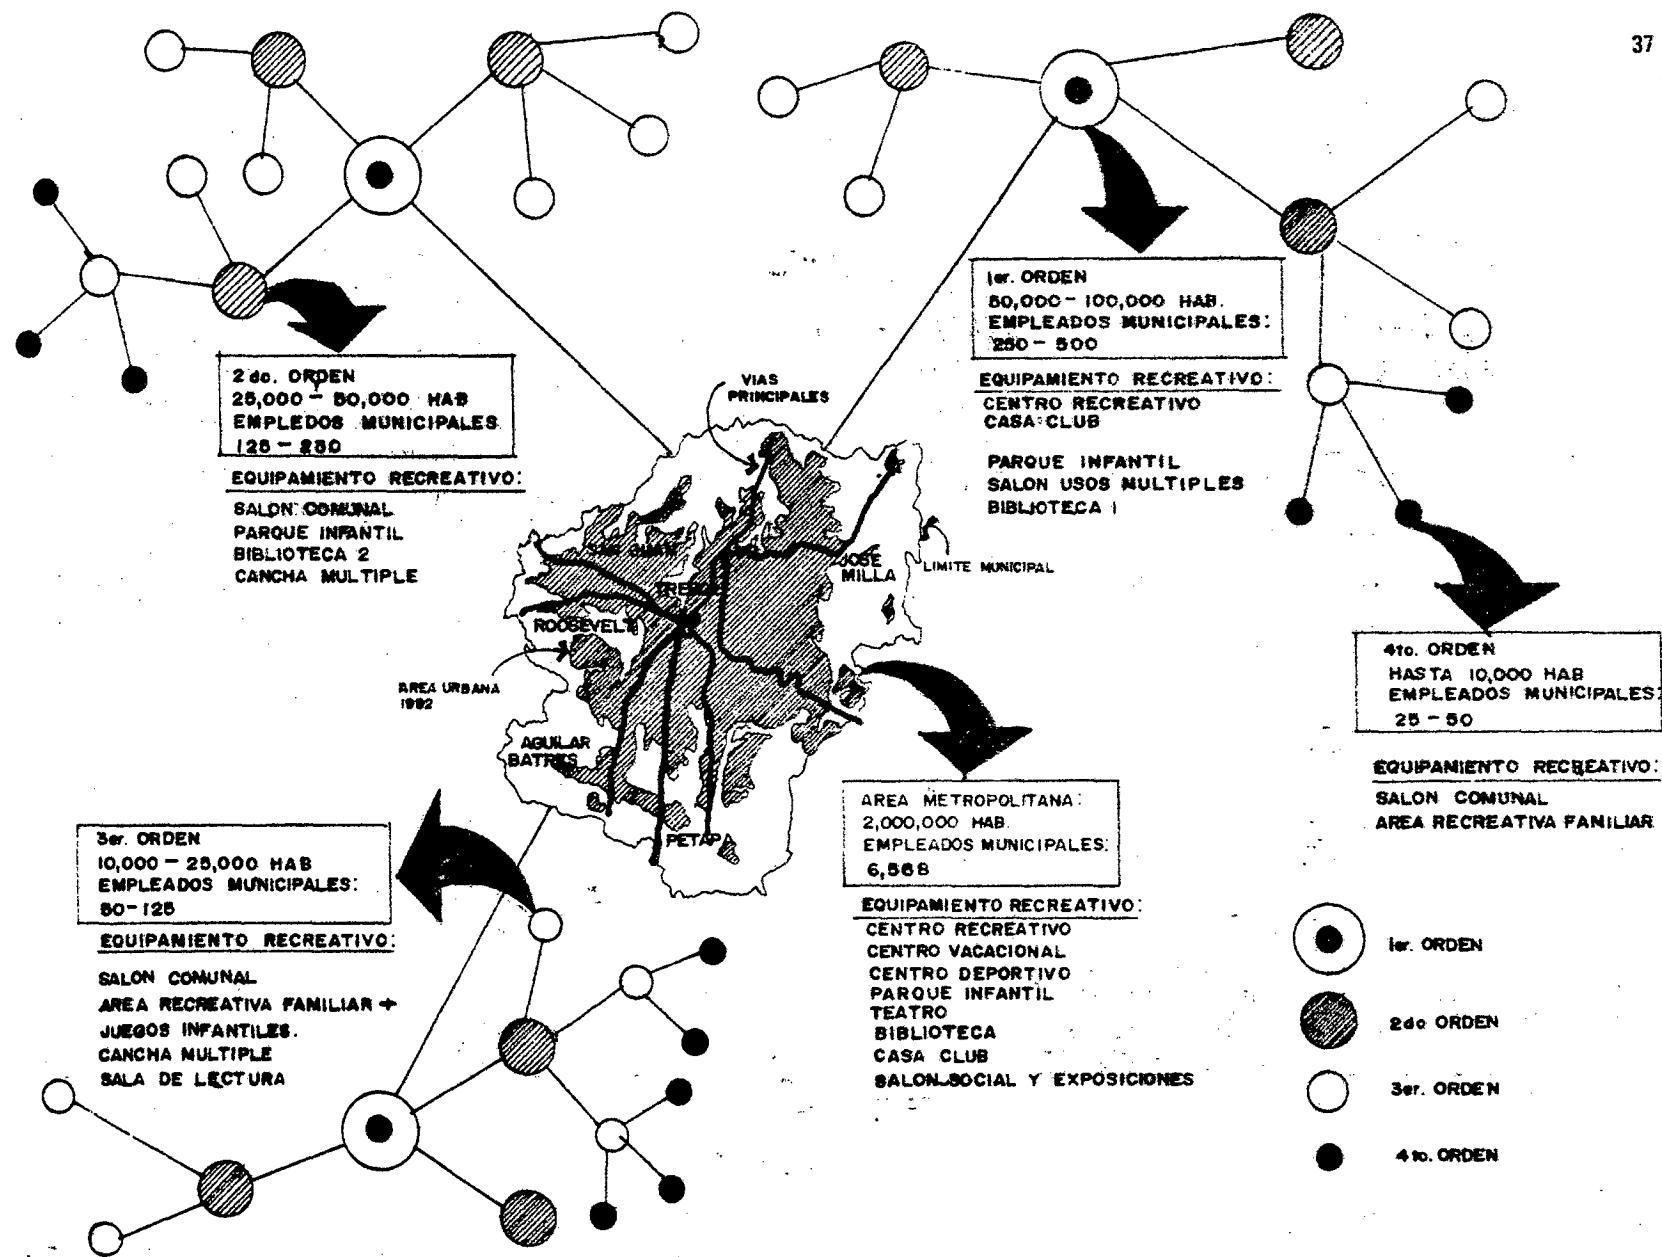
37

1er. ORDEN
50,000 - 100,000 HAB.
EMPLEADOS MUNICIPALES:
250 - 500

EQUIPAMIENTO RECREATIVO:
CENTRO RECREATIVO
CASA CLUB

PARQUE INFANTIL
SALON USOS MULTIPLES
BIBLIOTECA 1

2do. ORDEN
25,000 - 50,000 HAB
EMPLEDOS MUNICIPALES
125 - 250

EQUIPAMIENTO RECREATIVO:
SALON COMUNAL
PARQUE INFANTIL
BIBLIOTECA 2
CANCHA MULTIPLE

VIAS PRINCIPALES

SAN JUAN
TREBOL
JOSE MILLA
LIMITE MUNICIPAL
ROOSEVELT
AREA URBANA 1992
AGUILAR BATRES
PETAPA

4to. ORDEN
HASTA 10,000 HAB
EMPLEADOS MUNICIPALES:
25 - 50

EQUIPAMIENTO RECREATIVO:
SALON COMUNAL
AREA RECREATIVA FAMILIAR

AREA METROPOLITANA:
2,000,000 HAB.
EMPLEADOS MUNICIPALES:
6,568

EQUIPAMIENTO RECREATIVO:
CENTRO RECREATIVO
CENTRO VACACIONAL
CENTRO DEPORTIVO
PARQUE INFANTIL
TEATRO
BIBLIOTECA
CASA CLUB
SALON SOCIAL Y EXPOSICIONES

3er. ORDEN
10,000 - 25,000 HAB
EMPLEADOS MUNICIPALES:
50-125

EQUIPAMIENTO RECREATIVO:
SALON COMUNAL
AREA RECREATIVA FAMILIAR +
JUEGOS INFANTILES.
CANCHA MULTIPLE
SALA DE LECTURA

1er. ORDEN
2do ORDEN
3er. ORDEN
4to. ORDEN